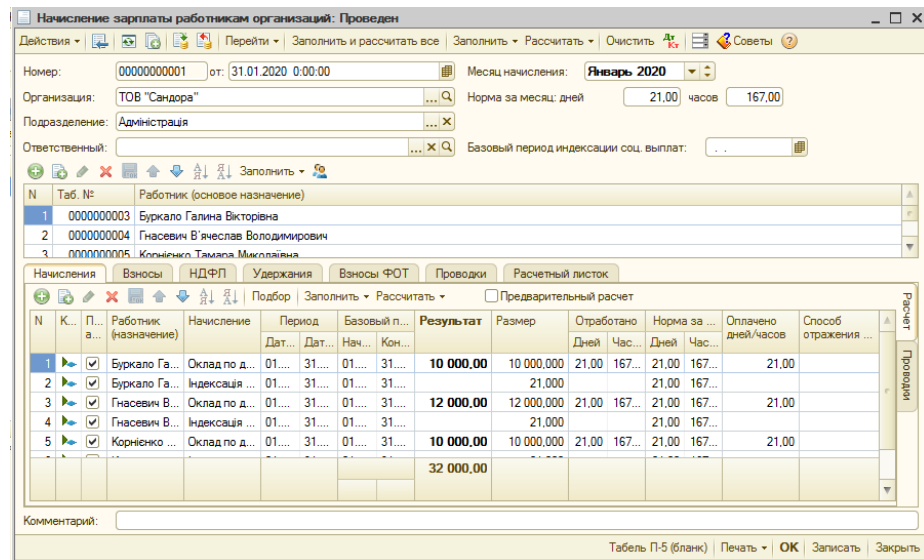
Начисление зарплаты работникам организаций: Проведен

Действия • | Перейти • | Заполнить и рассчитать все | Заполнить • Рассчитать • | Очистить | Советы

Номер: 00000000001 от: 31.01.2020 0:00:00
Месяц начисления: Январь 2020
Организация: ТОВ "Сандора"
Норма за месяц: дней 21,00 часов 167,00
Подразделение: Адміністрація
Ответственный:
Базовый период индексации соц. выплат: . .

Заполнить •

| N | Таб. № | Работник (основное назначение) |
|---|---|---|
| 1 | 0000000003 | Буркало Галина Вікторівна |
| 2 | 0000000004 | Гнасевич В'ячеслав Володимирович |
| 3 | 0000000005 | Корнієнко Тамара Миколаївна |

Начисления | Взносы | НДФЛ | Удержания | Взносы ФОТ | Проводки | Расчетный листок

Подбор | Заполнить • Рассчитать • | Предварительный расчет

| N | К... | П... а... | Работник (назначение) | Начисление | Период Дат... | Дат... | Базовый п... Нач... | Кон... | Результат | Размер | Отработано Дней | Час... | Норма за ... Дней | Час... | Оплачено дней/часов | Способ отражения ... |
|---|---|---|---|---|---|---|---|---|---|---|---|---|---|---|---|---|
| 1 | | ✓ | Буркало Га... | Оклад по д... | 01.... | 31.... | 01.... | 31.... | 10 000,00 | 10 000,000 | 21,00 | 167.... | 21,00 | 167.... | 21,00 | |
| 2 | | ✓ | Буркало Га... | Індексація ... | 01.... | 31.... | 01.... | 31.... | | 21,000 | | | 21,00 | 167.... | | |
| 3 | | ✓ | Гнасевич В... | Оклад по д... | 01.... | 31.... | 01.... | 31.... | 12 000,00 | 12 000,000 | 21,00 | 167.... | 21,00 | 167.... | 21,00 | |
| 4 | | ✓ | Гнасевич В... | Індексація ... | 01.... | 31.... | 01.... | 31.... | | 21,000 | | | 21,00 | 167.... | | |
| 5 | | ✓ | Корнієнко ... | Оклад по д... | 01.... | 31.... | 01.... | 31.... | 10 000,00 | 10 000,000 | 21,00 | 167.... | 21,00 | 167.... | 21,00 | |
| | | | | | | | | | 32 000,00 | | | | | | | |

Расчет
Проводки

Комментарий:

Табель П-5 (бланк) | Печать • | OK | Записать | Закрыть